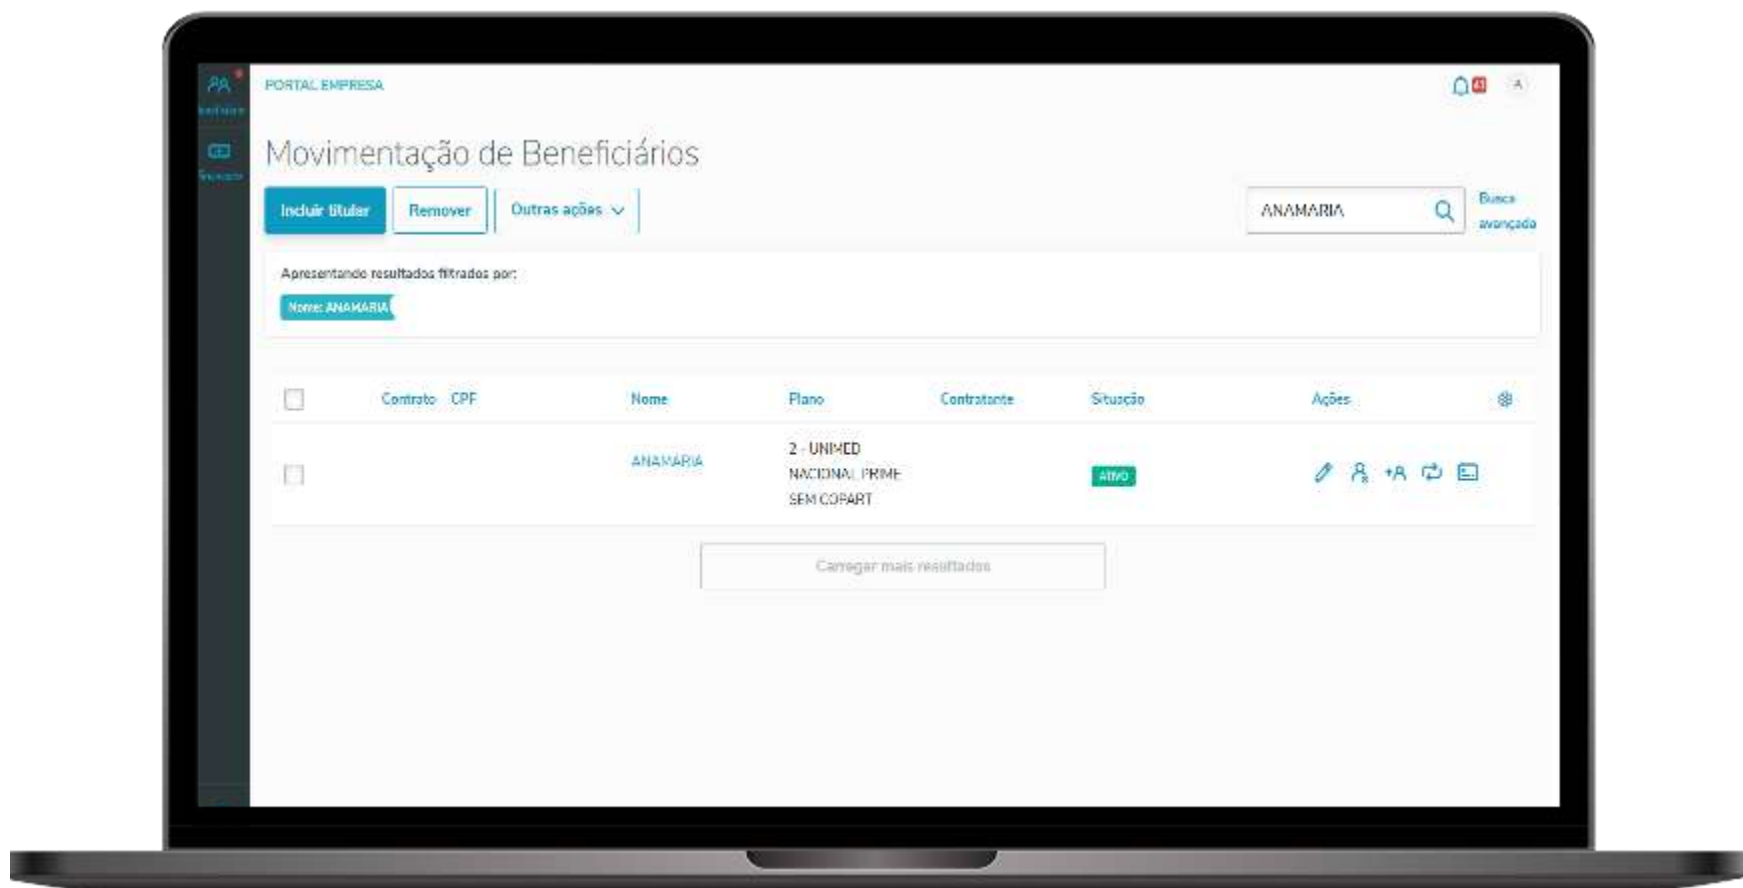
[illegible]

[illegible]

PORTAL EMPRESA

41

A

Movimentação de Beneficiários

Incluir titular

Remover

Outras ações

ANAMARIA

Busca avançada

Apresentando resultados filtrados por:

Nome: ANAMARIA

| | Contrato | CPF | Nome | Plano | Contratante | Situação | Ações |
|---|---|---|---|---|---|---|---|
| | | | ANAMARIA | 2 - UNIMED NACIONAL PRIME SEM COPART | | Ativo | |

Carregar mais resultados